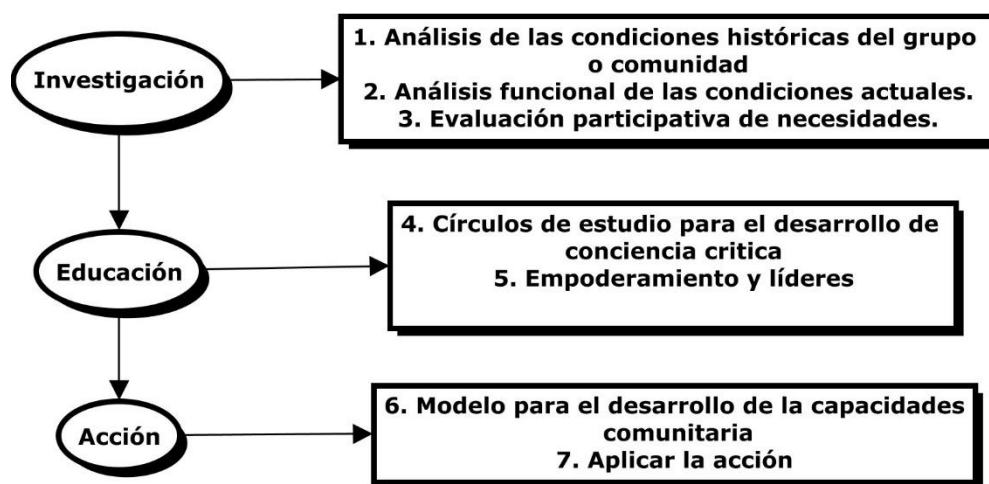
Investigación

1. Análisis de las condiciones históricas del grupo o comunidad
2. Análisis funcional de las condiciones actuales.
3. Evaluación participativa de necesidades.

Educación

4. Círculos de estudio para el desarrollo de conciencia critica
5. Empoderamiento y líderes

Acción

6. Modelo para el desarrollo de la capacidades comunitaria
7. Aplicar la acción